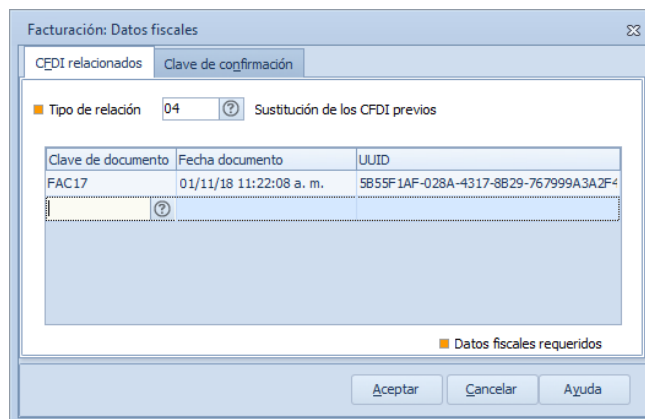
Facturación: Datos fiscales

CFDI relacionados | Clave de confirmación

Tipo de relación 04 ⓘ Sustitución de los CFDI previos

| Clave de documento | Fecha documento | UUID |
|---|---|---|
| FAC17 | 01/11/18 11:22:08 a. m. | 5B55F1AF-028A-4317-8B29-767999A3A2F4 |
| ⓘ | | |

Datos fiscales requeridos

Aceptar Cancelar Ayuda